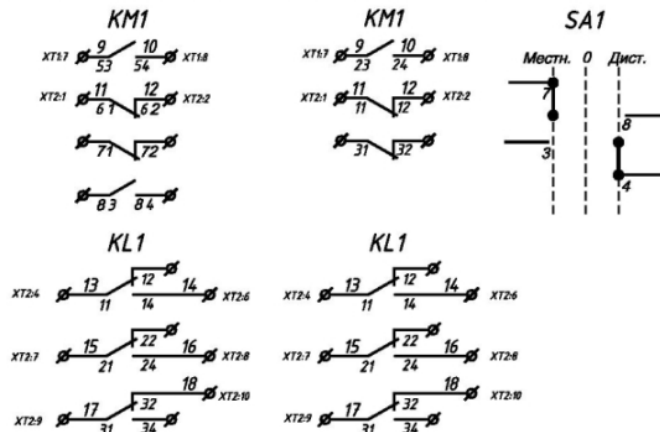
KM1

XT1:7 9 53 10 54 XT1:8
XT2:1 11 61 12 62 XT2:2
71 72
83 84

KM1

XT1:7 9 23 10 24 XT1:8
XT2:1 11 11 12 12 XT2:2
31 32

SA1

Местн. 0 Дист.
7
3
8
4

KL1

XT2:4 13 11 12 14 14 XT2:6
XT2:7 15 21 22 16 24 XT2:8
XT2:9 17 31 32 18 34 XT2:10

KL1

XT2:4 13 11 12 14 14 XT2:6
XT2:7 15 21 22 16 24 XT2:8
XT2:9 17 31 32 18 34 XT2:10